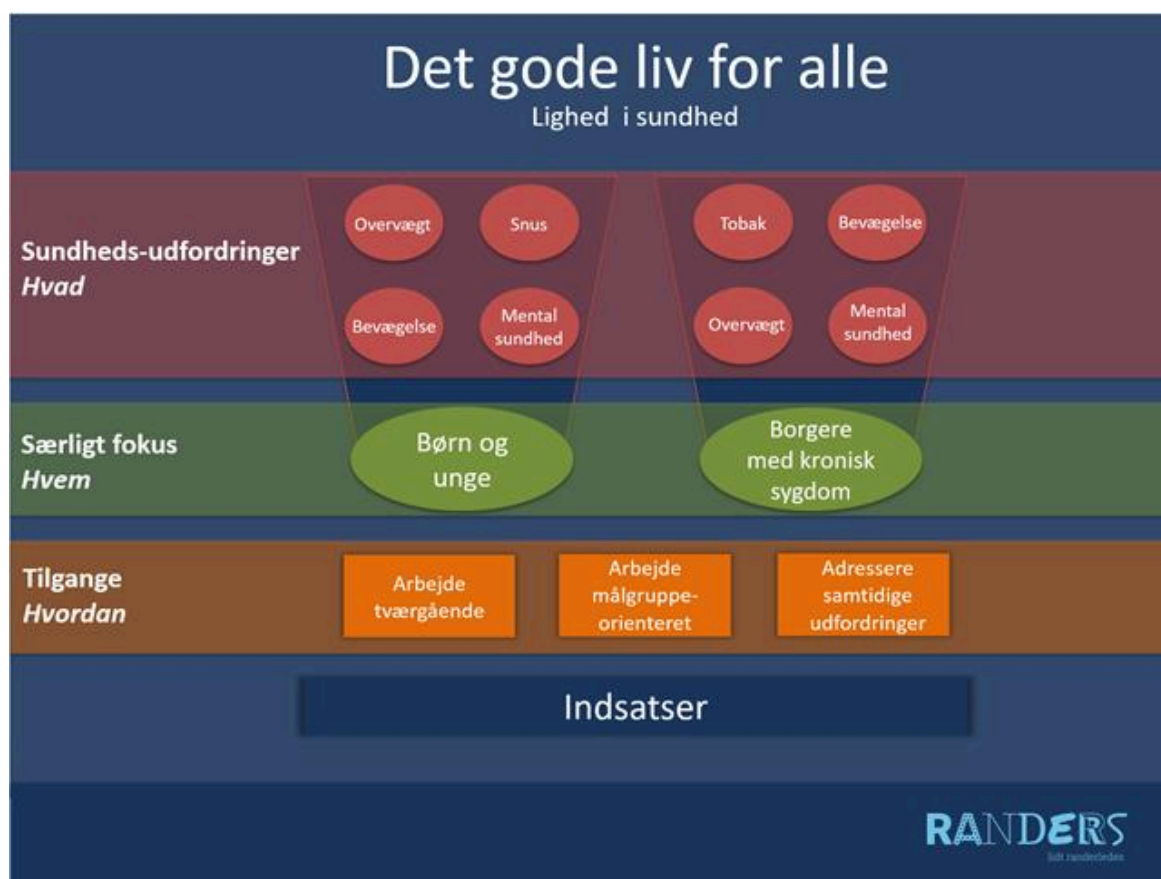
Det gode liv for alle

Lighed i sundhed

Sundheds-udfordringer
*Hvad*

Overvægt

Snus

Bevægelse

Mental sundhed

Tobak

Bevægelse

Overvægt

Mental sundhed

Særligt fokus
*Hvem*

Børn og unge

Borgere med kronisk sygdom

Tilgange
*Hvordan*

Arbejde tværgående

Arbejde målgruppe-orienteret

Adressere samtidige udfordringer

Indsatser

RANDERS

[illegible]